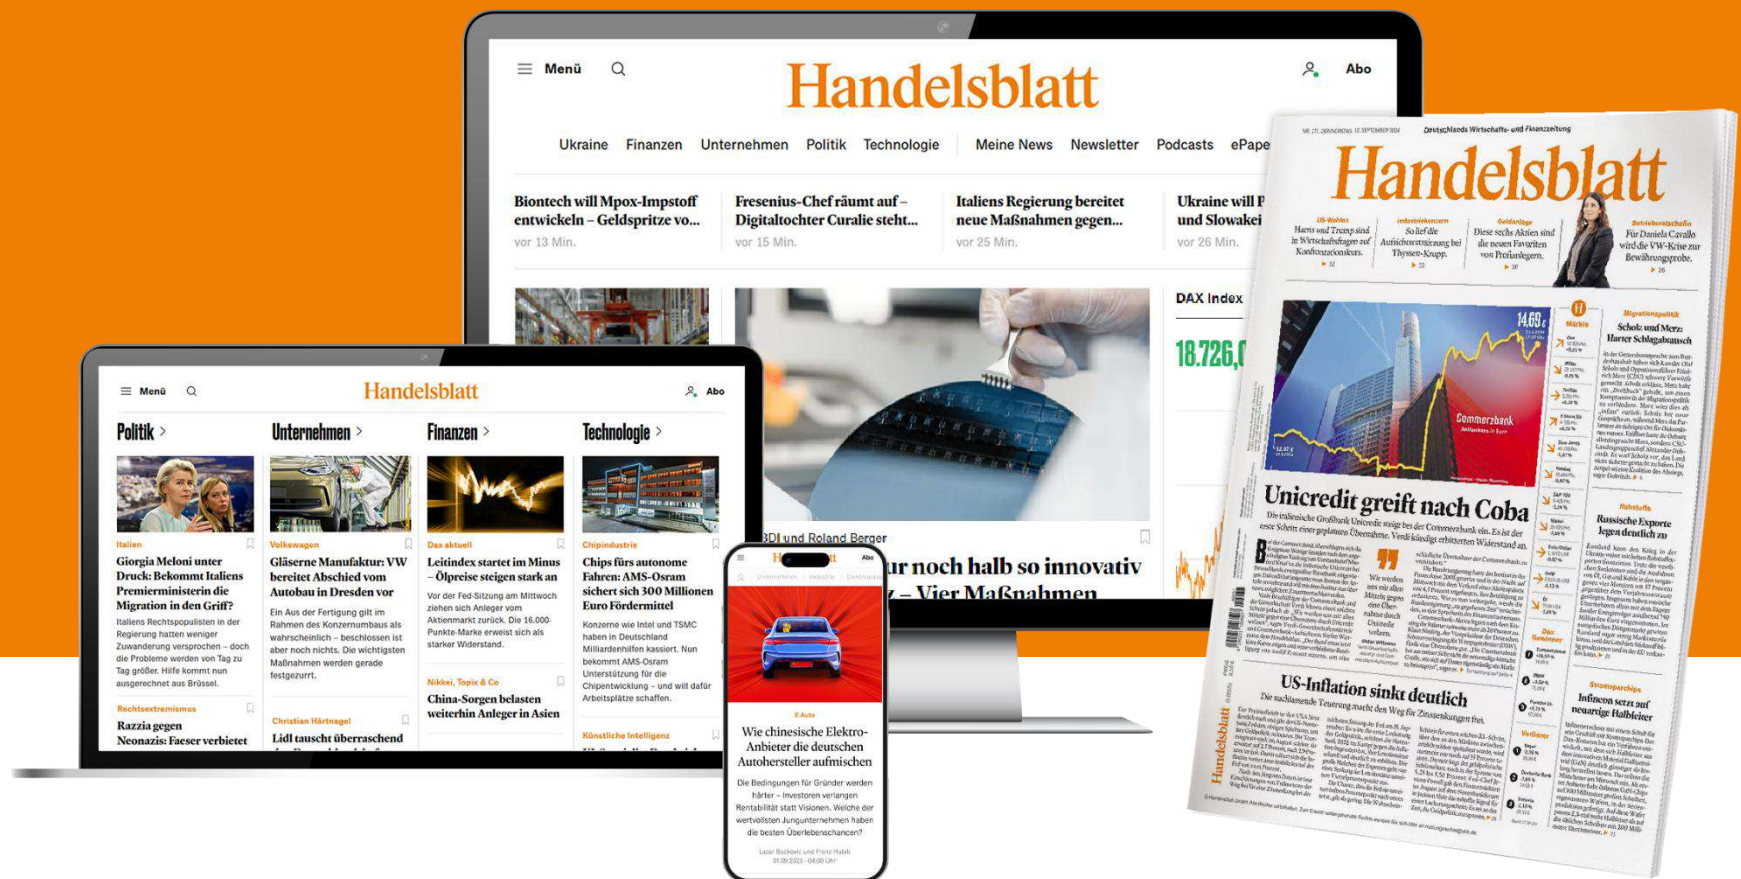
Menü

Handelsblatt

Abo

Ukraine Finanzen Unternehmen Politik Technologie Meine News Newsletter Podcasts ePape

Biontech will Mpox-Impfstoff entwickeln – Geldspritze vo...
vor 13 Min.

Fresenius-Chef räumt auf – Digitaltochter Curalie steht...
vor 15 Min.

Italiens Regierung bereitet neue Maßnahmen gegen...
vor 25 Min.

Ukraine will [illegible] und Slowakei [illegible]
vor 26 Min.

DAX Index

18.726,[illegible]

BDI und Roland Berger

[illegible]ur noch halb so innovativ
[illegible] – Vier Maßnahmen

Menü

Handelsblatt

Abo

Politik >

Unternehmen >

Finanzen >

Technologie >

Italien
Giorgia Meloni unter Druck: Bekommt Italiens Premierministerin die Migration in den Griff?
Italiens Rechtspopulisten in der Regierung hatten weniger Zuwanderung versprochen – doch die Probleme werden von Tag zu Tag größer. Hilfe kommt nun ausgerechnet aus Brüssel.

Rechtsextremismus
Razzia gegen Neonazis: Faeser verbietet

Volkswagen
Gläserne Manufaktur: VW bereitet Abschied vom Autobau in Dresden vor
Ein Aus der Fertigung gilt im Rahmen des Konzernumbaus als wahrscheinlich – beschlossen ist aber noch nichts. Die wichtigsten Maßnahmen werden gerade festgezurrt.

Christian Härtnagel
Lidl tauscht überraschend

Dax aktuell
Leitindex startet im Minus – Ölpreise steigen stark an
Vor der Fed-Sitzung am Mittwoch ziehen sich Anleger vom Aktienmarkt zurück. Die 16.000-Punkte-Marke erweist sich als starker Widerstand.

Nikkei, Topix & Co
China-Sorgen belasten weiterhin Anleger in Asien

Chipindustrie
Chips fürs autonome Fahren: AMS-Osram sichert sich 300 Millionen Euro Fördermittel
Konzerne wie Intel und TSMC haben in Deutschland Milliardenhilfen kassiert. Nun bekommt AMS-Osram Unterstützung für die Chipentwicklung – und will dafür Arbeitsplätze schaffen.

Künstliche Intelligenz

Handelsblatt

Abo

Unternehmen Industrie Dienstleister

E-Auto
Wie chinesische Elektro-Anbieter die deutschen Autohersteller aufmischen
Die Bedingungen für Gründer werden härter – Investoren verlangen Rentabilität statt Visionen. Welche der wertvollsten Jungunternehmen haben die besten Überlebenschancen?

Deutschlands Wirtschafts- und Finanzzeitung

Handelsblatt

US-Wahlen
Harris und Trump sind in Wirtschaftsfragen auf Konfrontationskurs.

Industriekonzern
So lief die Aufsichtsratssitzung bei Thyssen-Krupp.

Geldanlage
Diese sechs Aktien sind die neuen Favoriten von Profianlegern.

Betriebsratschefin
Für Daniela Cavallo wird die VW-Krise zur Bewährungsprobe.

Migrationspolitik
Scholz und Merz: Harter Schlagabtausch

Commerzbank

Unicredit greift nach Coba
Die italienische Großbank Unicredit steigt bei der Commerzbank ein. Es ist der erste Schritt einer geplanten Übernahme. Verdi kündigt erbitterten Widerstand an.

Rohstoffe
Russische Exporte legen deutlich zu

US-Inflation sinkt deutlich
Die nachlassende Teuerung macht den Weg für Zinssenkungen frei.

Stromsparchips
Infineon setzt auf neuartige Halbleiter

Handelsblatt